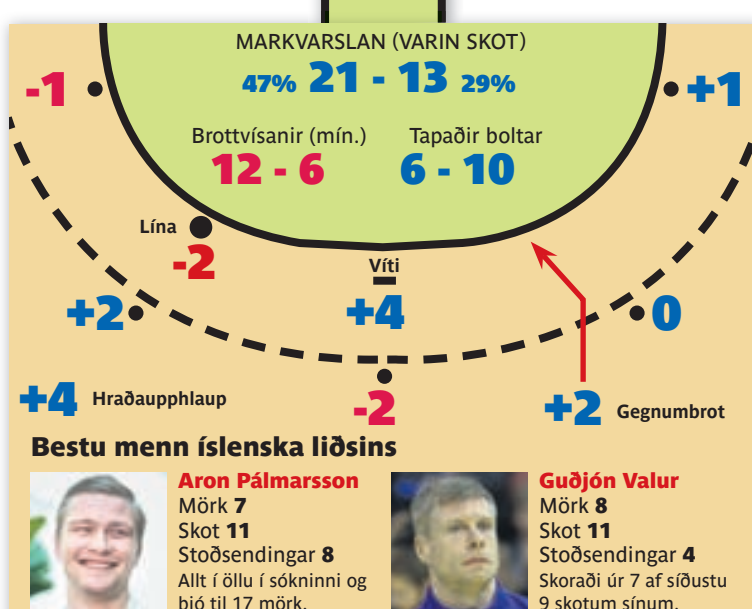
MARKVARSLAN (VARIN SKOT)
47% 21 - 13 29%

-1

+1

Brottvísanir (mín.)
12 - 6

Tapaðir boltar
6 - 10

Lína
-2

Víti
+4

+2

0

+4 Hraðaupphlaup

-2

+2 Gegnumbrot

Bestu menn íslenska liðsins

Aron Pálmarsson
Mörk 7
Skot 11
Stoðsendingar 8
Allt í öllu í sókninni og bjó til 17 mörk.

Guðjón Valur
Mörk 8
Skot 11
Stoðsendingar 4
Skoraði úr 7 af síðustu 9 skotum sínum.